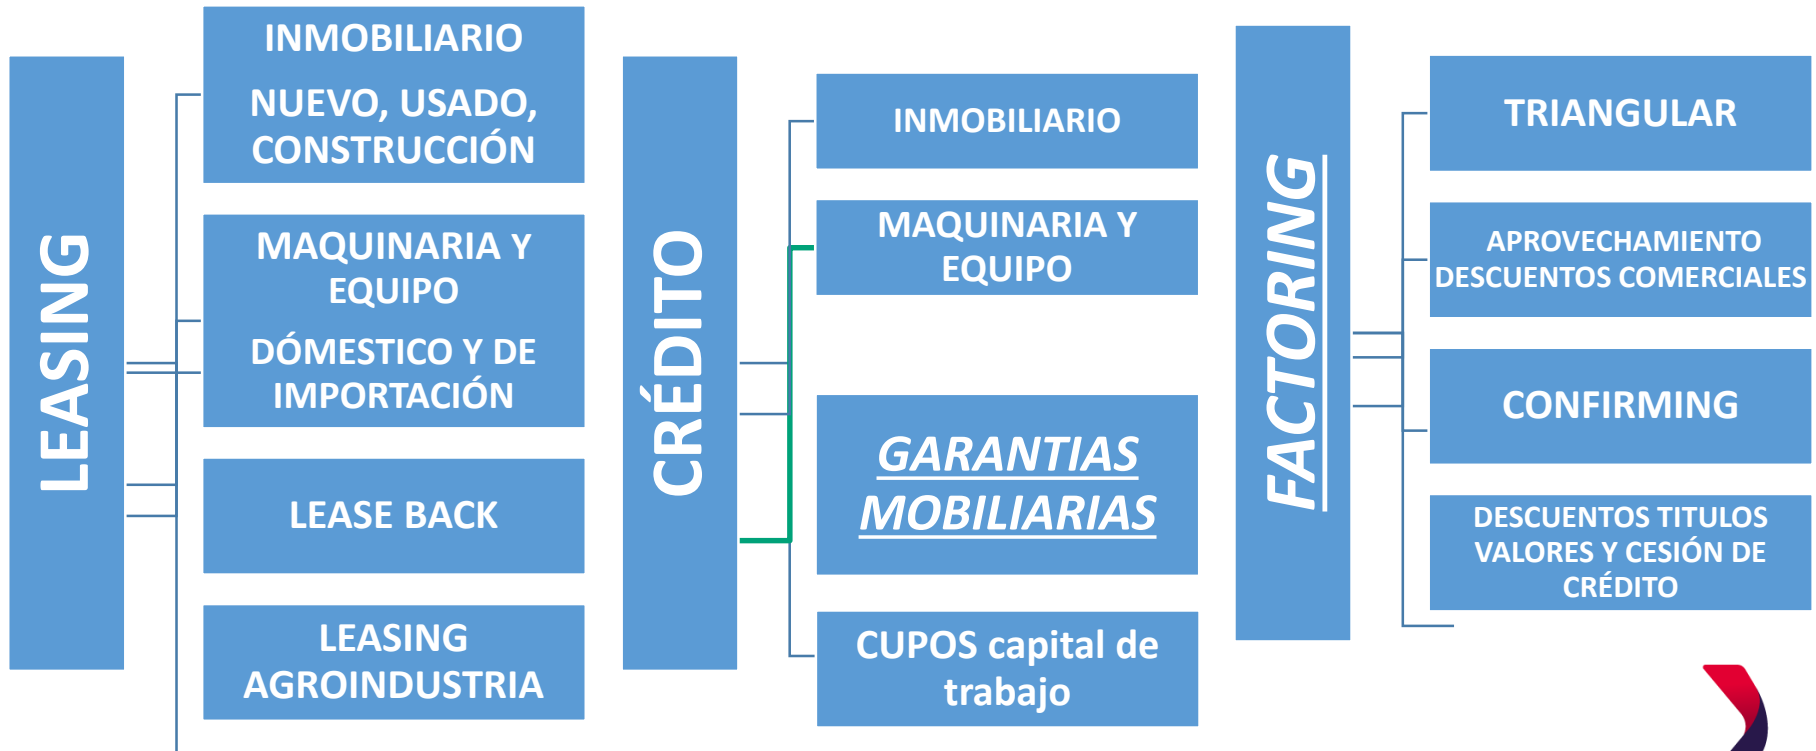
LEASING

INMOBILIARIO

NUEVO, USADO, CONSTRUCCIÓN

MAQUINARIA Y EQUIPO

DÓMESTICO Y DE IMPORTACIÓN

LEASE BACK

LEASING AGROINDUSTRIA

CRÉDITO

INMOBILIARIO

MAQUINARIA Y EQUIPO

GARANTIAS MOBILIARIAS

CUPOS capital de trabajo

FACTORING

TRIANGULAR

APROVECHAMIENTO DESCUENTOS COMERCIALES

CONFIRMING

DESCUENTOS TITULOS VALORES Y CESIÓN DE CRÉDITO